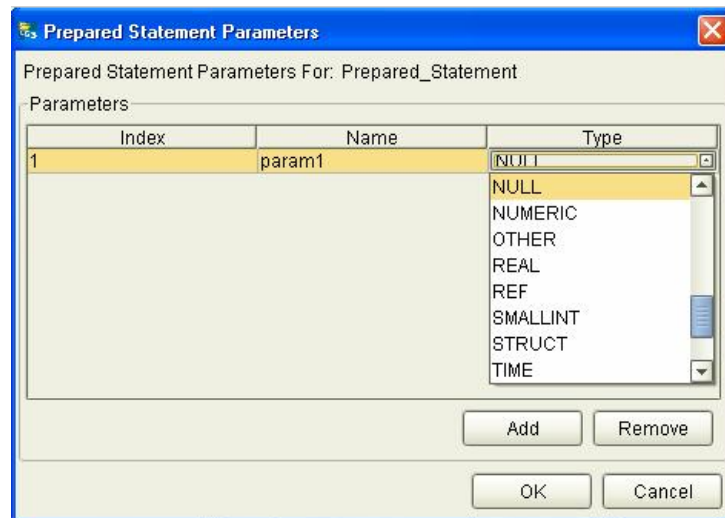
Prepared Statement Parameters

Prepared Statement Parameters For: Prepared_Statement

Parameters

| Index | Name | Type |
|---|---|---|
| 1 | param1 | NULL |

NULL
NUMERIC
OTHER
REAL
REF
SMALLINT
STRUCT
TIME

Add
Remove

OK
Cancel